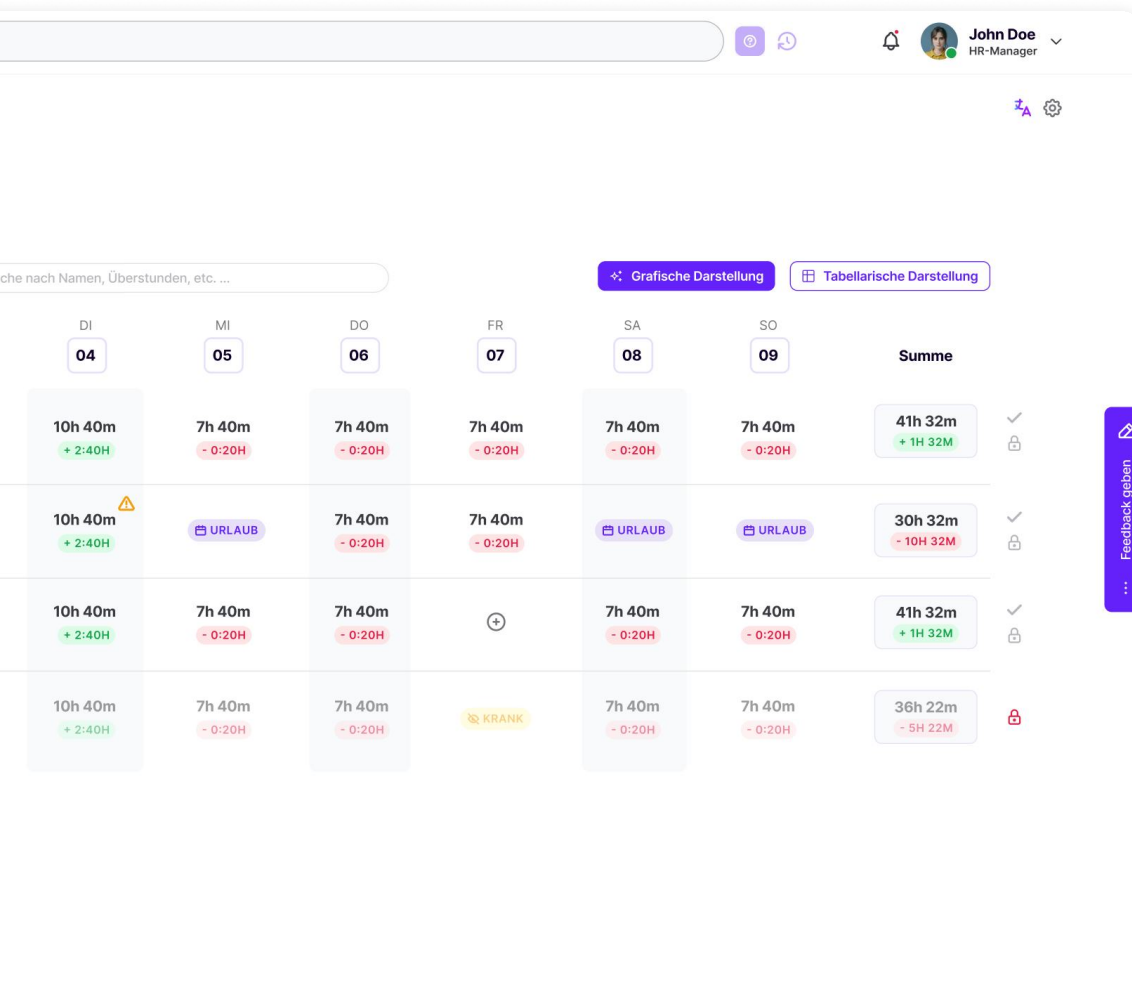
John Doe
HR-Manager

che nach Namen, Überstunden, etc. ...

Grafische Darstellung

Tabellarische Darstellung

| DI 04 | MI 05 | DO 06 | FR 07 | SA 08 | SO 09 | Summe |
|---|---|---|---|---|---|---|
| 10h 40m + 2:40H | 7h 40m - 0:20H | 7h 40m - 0:20H | 7h 40m - 0:20H | 7h 40m - 0:20H | 7h 40m - 0:20H | 41h 32m + 1H 32M |
| 10h 40m + 2:40H | URLAUB | 7h 40m - 0:20H | 7h 40m - 0:20H | URLAUB | URLAUB | 30h 32m - 10H 32M |
| 10h 40m + 2:40H | 7h 40m - 0:20H | 7h 40m - 0:20H | | 7h 40m - 0:20H | 7h 40m - 0:20H | 41h 32m + 1H 32M |
| 10h 40m + 2:40H | 7h 40m - 0:20H | 7h 40m - 0:20H | KRANK | 7h 40m - 0:20H | 7h 40m - 0:20H | 36h 22m - 5H 22M |

Feedback geben